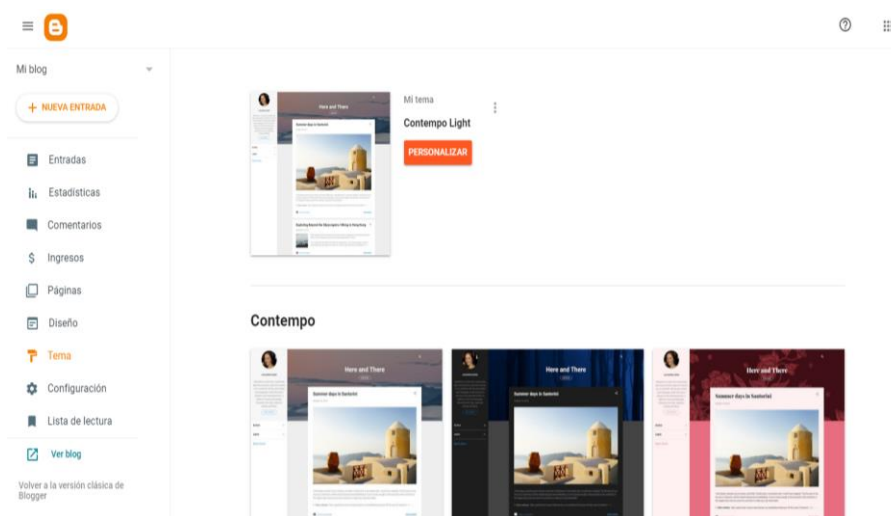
Mi blog

+ NUEVA ENTRADA

Entradas
Estadísticas
Comentarios
Ingresos
Páginas
Diseño
Tema
Configuración
Lista de lectura
Ver blog

Volver a la versión clásica de Blogger

Here and There
Summer days in Santorini
Exploring Beyond the Description: Writing a Strong Essay

Mi tema
Contempo Light
PERSONALIZAR

Contempo

Here and There
Summer days in Santorini

Here and There
Summer days in Santorini

Here and There
Summer days in Santorini